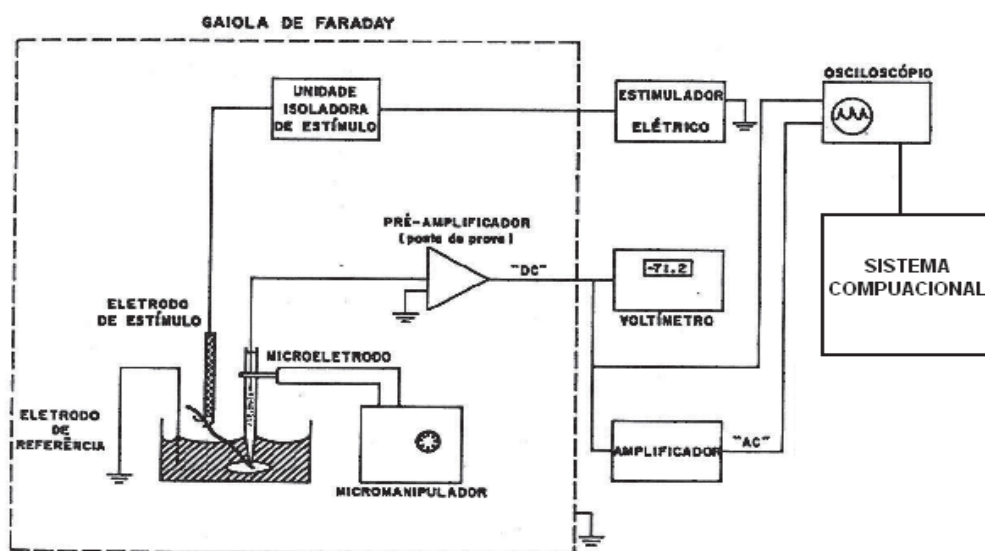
GAIOLA DE FARADAY

UNIDADE ISOLADORA DE ESTÍMULO

ESTIMULADOR ELÉTRICO

OSCILOSCÓPIO

PRÉ-AMPLIFICADOR (ponta de prova)

"DC"

-71.2

VOLTÍMETRO

SISTEMA COMPUACIONAL

ELETRODO DE ESTÍMULO

MICROELETRODO

ELETRODO DE REFERÊNCIA

MICROMANIPULADOR

AMPLIFICADOR

"AC"